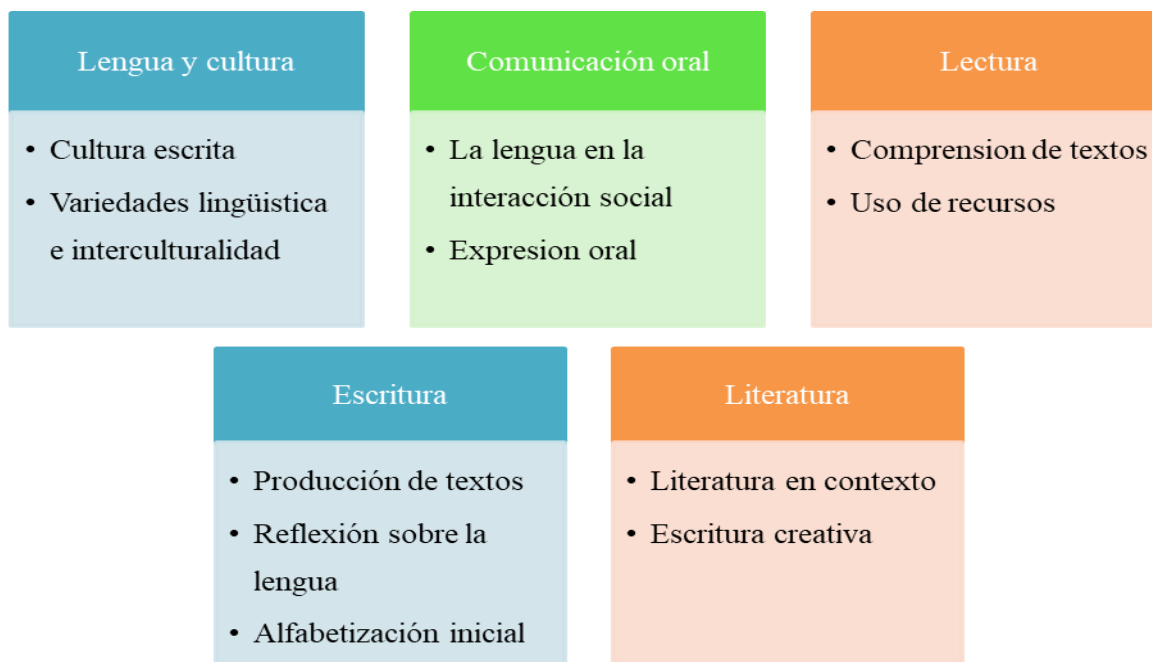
Lengua y cultura

- Cultura escrita
- Variedades lingüística e interculturalidad

Comunicación oral

- La lengua en la interacción social
- Expresion oral

Lectura

- Comprension de textos
- Uso de recursos

Escritura

- Producción de textos
- Reflexión sobre la lengua
- Alfabetización inicial

Literatura

- Literatura en contexto
- Escritura creativa